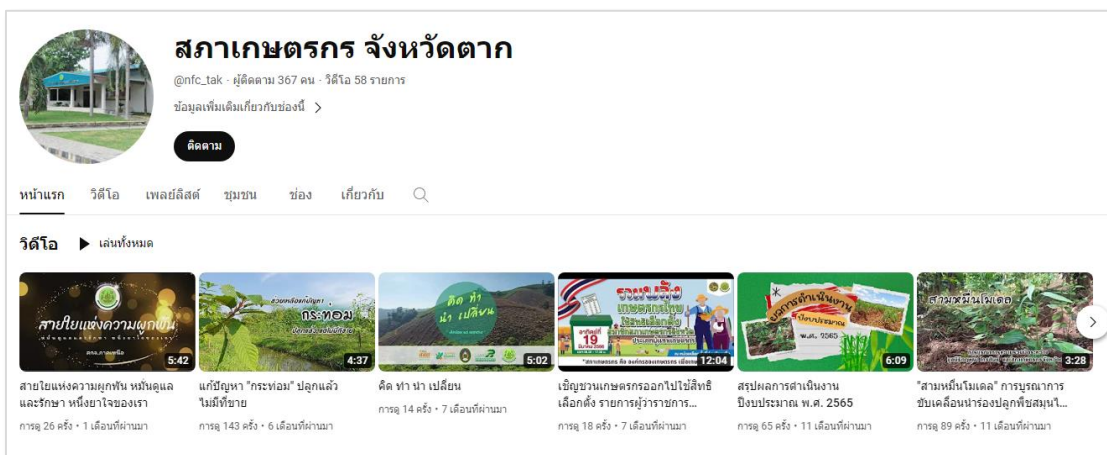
สภาเกษตรกร จังหวัดตาก

@nfc_tak · ผู้ติดตาม 367 คน · วิดีโอ 58 รายการ

ข้อมูลเพิ่มเติมเกี่ยวกับช่องนี้ >

ติดตาม

หน้าแรก วิดีโอ เพลย์ลิสต์ ชุมชน ช่อง เกี่ยวกับ

วิดีโอ ▶ เล่นทั้งหมด

สายใยแห่งความผูกพัน
5:42
สายใยแห่งความผูกพัน หมั่นดูแล และรักษา หนึ่งยาใจของเรา
การดู 26 ครั้ง • 1 เดือนที่ผ่านมา

กระท่อม
4:37
แก้ปัญหา "กระท่อม" ปลูกแล้วไม่มีที่ขาย
การดู 143 ครั้ง • 6 เดือนที่ผ่านมา

คิด ทำ นำ เปลี่ยน
5:02
คิด ทำ นำ เปลี่ยน
การดู 14 ครั้ง • 7 เดือนที่ผ่านมา

19
12:04
เชิญชวนเกษตรกรออกไปใช้สิทธิเลือกตั้ง รายการผู้ว่าราชการ...
การดู 18 ครั้ง • 7 เดือนที่ผ่านมา

ผลการดำเนินงาน ปีงบประมาณ พ.ศ. 2565
6:09
สรุปผลการดำเนินงาน ปีงบประมาณ พ.ศ. 2565
การดู 65 ครั้ง • 11 เดือนที่ผ่านมา

สามหมื่นโมเดล
3:28
"สามหมื่นโมเดล" การบูรณาการขับเคลื่อนนำร่องปลูกพืชสมุนไ...
การดู 89 ครั้ง • 11 เดือนที่ผ่านมา